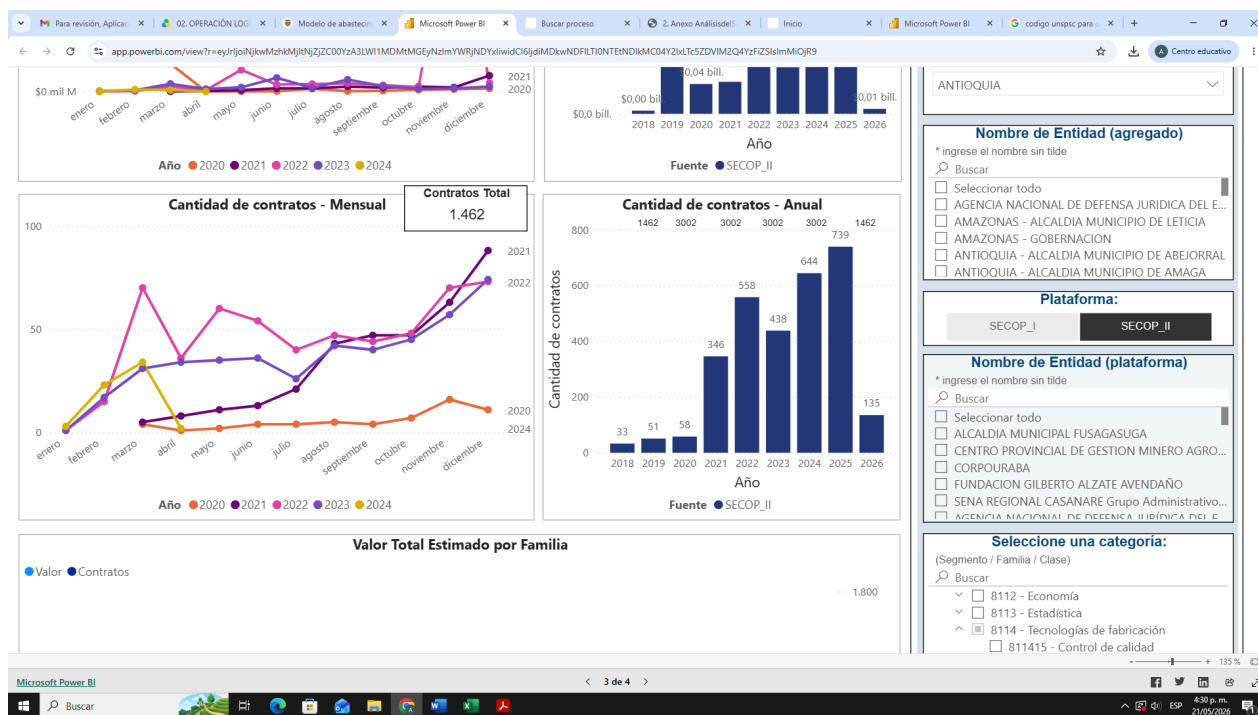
Para revisión, Aplicac | 02. OPERACIÓN LOG | Modelo de abastecim | Microsoft Power BI | Buscar proceso | 2. Anexo AnálisisdelS | Inicio | Microsoft Power BI | codigo unspsc para

app.powerbi.com/view?r=eyJrIjoiNjkwMzhkMjltNjZjZC00YzA3LWI1MDMtMGEyNzlmYWRjNDYxliwidCI6IjdiMDkwNDFlLTI0NTEtNDlkMC04Y2IxLTc5ZDVlM2Q4YzFiZSIsImMiOjR9

Centro educativo

$0 mil M
enero febrero marzo abril mayo junio julio agosto septiembre octubre noviembre diciembre
2021
2020
Año ● 2020 ● 2021 ● 2022 ● 2023 ● 2024

$0,04 bill.
$0,00 bill.
$0,0 bill.
$0,01 bill.
2018 2019 2020 2021 2022 2023 2024 2025 2026
Año
Fuente ● SECOP_II

ANTIOQUIA

Nombre de Entidad (agregado)
* ingrese el nombre sin tilde
Buscar
Seleccionar todo
AGENCIA NACIONAL DE DEFENSA JURIDICA DEL E...
AMAZONAS - ALCALDIA MUNICIPIO DE LETICIA
AMAZONAS - GOBERNACION
ANTIOQUIA - ALCALDIA MUNICIPIO DE ABEJORRAL
ANTIOQUIA - ALCALDIA MUNICIPIO DE AMAGA

Contratos Total
1.462

Cantidad de contratos - Mensual
100
50
0
2021
2022
2020
2024
enero febrero marzo abril mayo junio julio agosto septiembre octubre noviembre diciembre
Año ● 2020 ● 2021 ● 2022 ● 2023 ● 2024

Cantidad de contratos - Anual
1462 3002 3002 3002 3002 3002 1462
800
600
400
200
0
Cantidad de contratos
33 51 58 346 558 438 644 739 135
2018 2019 2020 2021 2022 2023 2024 2025 2026
Año
Fuente ● SECOP_II

Plataforma:
SECOP_I SECOP_II

Nombre de Entidad (plataforma)
* ingrese el nombre sin tilde
Buscar
Seleccionar todo
ALCALDIA MUNICIPAL FUSAGASUGA
CENTRO PROVINCIAL DE GESTION MINERO AGRO...
CORPOURABA
FUNDACION GILBERTO ALZATE AVENDAÑO
SENA REGIONAL CASANARE Grupo Administrativo...
AGENCIA NACIONAL DE DEFENSA JURÍDICA DEL E

Valor Total Estimado por Familia
● Valor ● Contratos
1.800

Seleccione una categoría:
(Segmento / Familia / Clase)
Buscar
8112 - Economía
8113 - Estadística
8114 - Tecnologías de fabricación
811415 - Control de calidad

Microsoft Power BI
< 3 de 4 >
135 %

Buscar
4:30 p. m.
21/05/2026
ESP